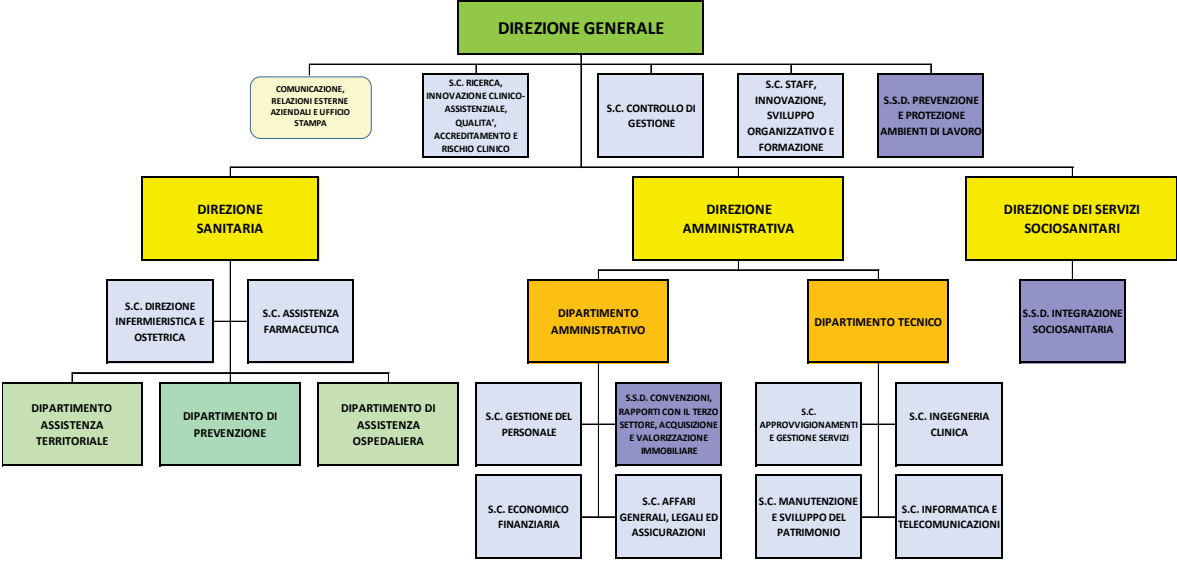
DIREZIONE GENERALE

COMUNICAZIONE, RELAZIONI ESTERNE AZIENDALI E UFFICIO STAMPA

S.C. RICERCA, INNOVAZIONE CLINICO-ASSISTENZIALE, QUALITA', ACCREDITAMENTO E RISCHIO CLINICO

S.C. CONTROLLO DI GESTIONE

S.C. STAFF, INNOVAZIONE, SVILUPPO ORGANIZZATIVO E FORMAZIONE

S.S.D. PREVENZIONE E PROTEZIONE AMBIENTI DI LAVORO

DIREZIONE SANITARIA

DIREZIONE AMMINISTRATIVA

DIREZIONE DEI SERVIZI SOCIOSANITARI

S.C. DIREZIONE INFERMIERISTICA E OSTETRICA

S.C. ASSISTENZA FARMACEUTICA

DIPARTIMENTO AMMINISTRATIVO

DIPARTIMENTO TECNICO

S.S.D. INTEGRAZIONE SOCIOSANITARIA

DIPARTIMENTO ASSISTENZA TERRITORIALE

DIPARTIMENTO DI PREVENZIONE

DIPARTIMENTO DI ASSISTENZA OSPEDALIERA

S.C. GESTIONE DEL PERSONALE

S.S.D. CONVENZIONI, RAPPORTI CON IL TERZO SETTORE, ACQUISIZIONE E VALORIZZAZIONE IMMOBILIARE

S.C. APPROVVIGIONAMENTI E GESTIONE SERVIZI

S.C. INGEGNERIA CLINICA

S.C. ECONOMICO FINANZIARIA

S.C. AFFARI GENERALI, LEGALI ED ASSICURAZIONI

S.C. MANUTENZIONE E SVILUPPO DEL PATRIMONIO

S.C. INFORMATICA E TELECOMUNICAZIONI